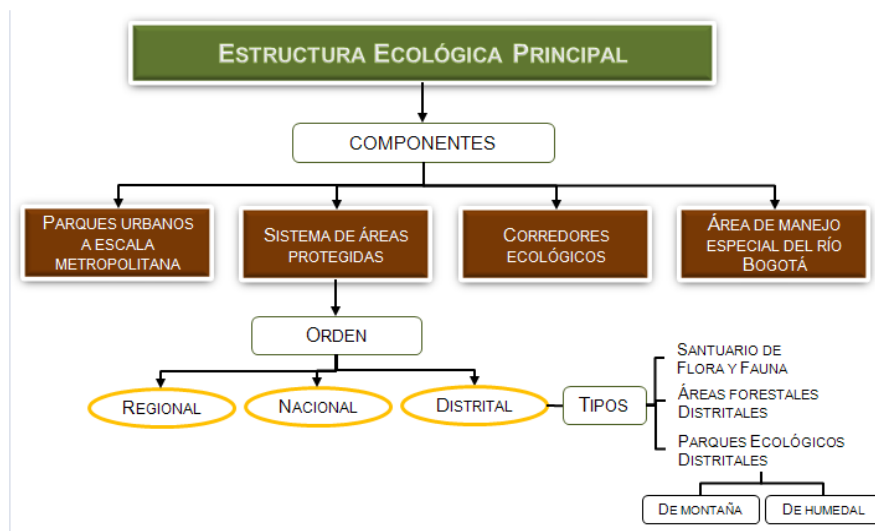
Estructura Ecológica Principal

COMPONENTES

Parques urbanos a escala metropolitana

Sistema de áreas protegidas

Corredores ecológicos

Área de manejo especial del río Bogotá

Orden

Regional

Nacional

Distrital

Tipos

Santuario de Flora y Fauna

Áreas forestales Distritales

Parques Ecológicos Distritales

De montaña

De humedal